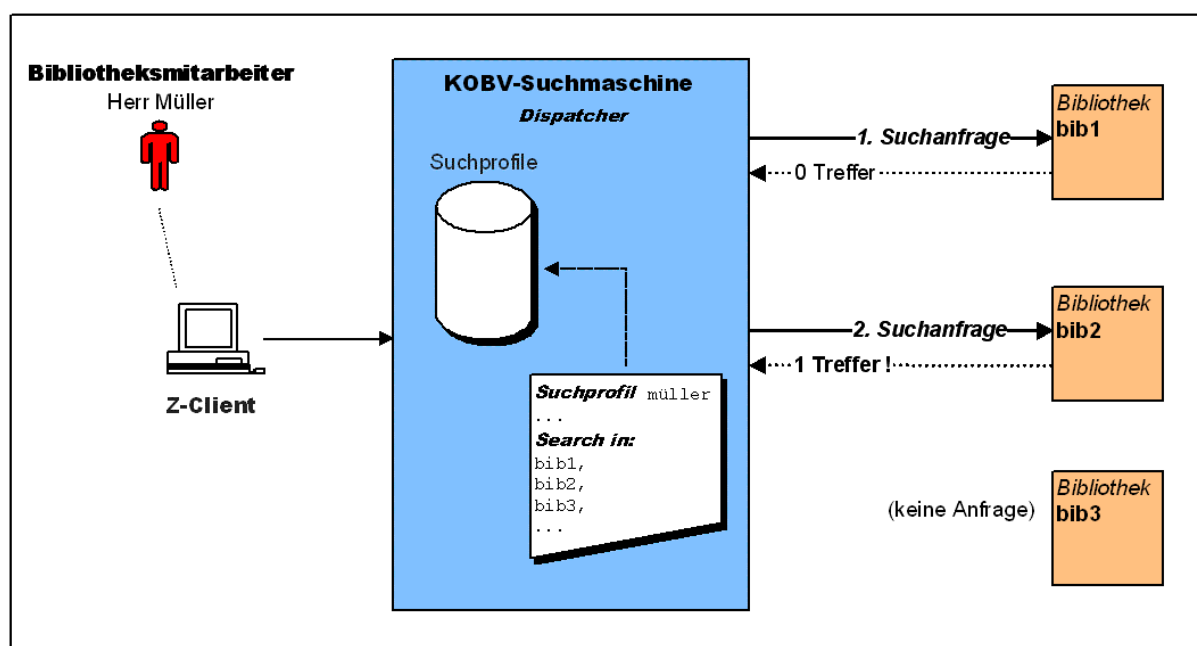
Bibliotheksmitarbeiter
Herr Müller

Z-Client

KOBV-Suchmaschine
Dispatcher

Suchprofile

Suchprofil müller
...
Search in:
bib1,
bib2,
bib3,
...

1. Suchanfrage
0 Treffer

2. Suchanfrage
1 Treffer !

(keine Anfrage)

Bibliothek
bib1

Bibliothek
bib2

Bibliothek
bib3